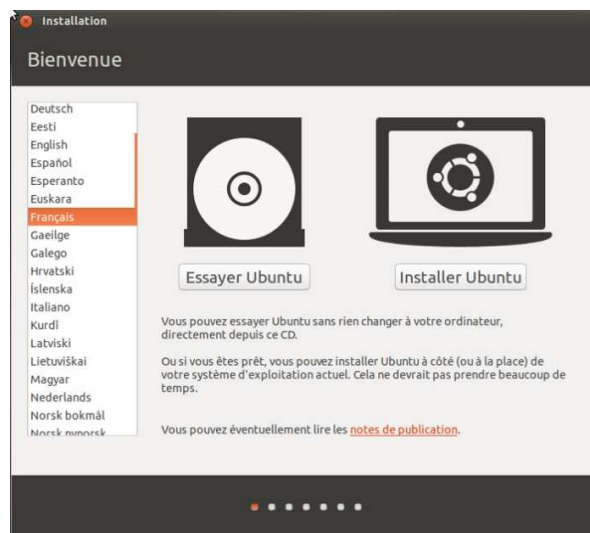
Installation

Bienvenue

Deutsch
Eesti
English
Español
Esperanto
Euskara
Français
Gaeilge
Galego
Hrvatski
Íslenska
Italiano
Kurdî
Latviski
Lietuviškai
Magyar
Nederlands
Norsk bokmål
Norsk nynorsk

Essayer Ubuntu

Installer Ubuntu

Vous pouvez essayer Ubuntu sans rien changer à votre ordinateur, directement depuis ce CD.

Ou si vous êtes prêt, vous pouvez installer Ubuntu à côté (ou à la place) de votre système d'exploitation actuel. Cela ne devrait pas prendre beaucoup de temps.

Vous pouvez éventuellement lire les notes de publication.